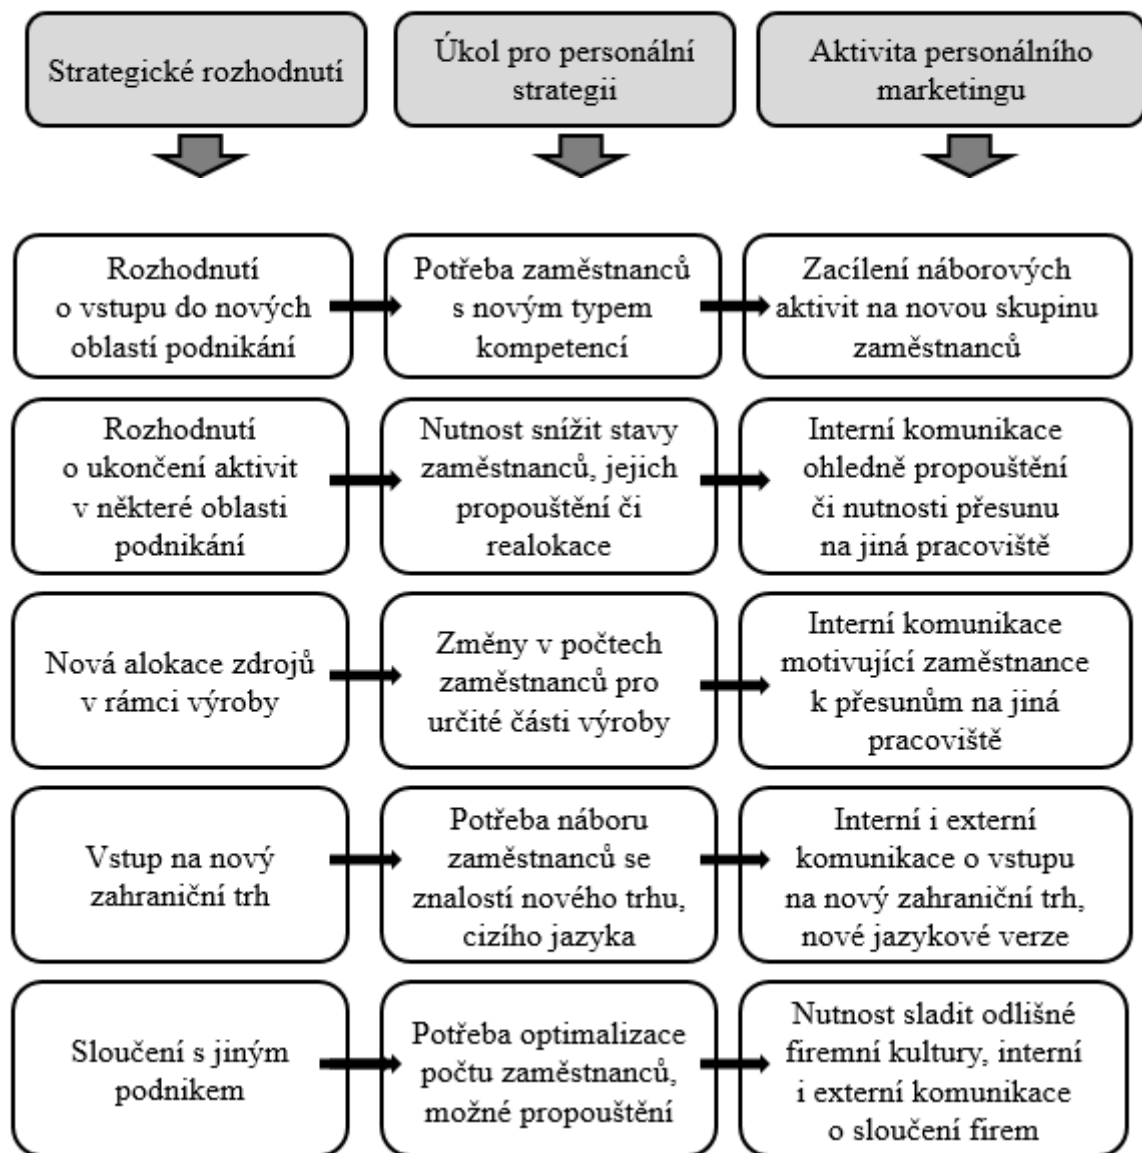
Strategické rozhodnutí

Úkol pro personální strategii

Aktivita personálního marketingu

Rozhodnutí o vstupu do nových oblastí podnikání

Potřeba zaměstnanců s novým typem kompetencí

Zacílení náborových aktivit na novou skupinu zaměstnanců

Rozhodnutí o ukončení aktivit v některé oblasti podnikání

Nutnost snížit stavy zaměstnanců, jejich propouštění či realokace

Interní komunikace ohledně propouštění či nutnosti přesunu na jiná pracoviště

Nová alokace zdrojů v rámci výroby

Změny v počtech zaměstnanců pro určité části výroby

Interní komunikace motivující zaměstnance k přesunům na jiná pracoviště

Vstup na nový zahraniční trh

Potřeba náboru zaměstnanců se znalostí nového trhu, cizího jazyka

Interní i externí komunikace o vstupu na nový zahraniční trh, nové jazykové verze

Sloučení s jiným podnikem

Potřeba optimalizace počtu zaměstnanců, možné propouštění

Nutnost sladit odlišné firemní kultury, interní i externí komunikace o sloučení firem